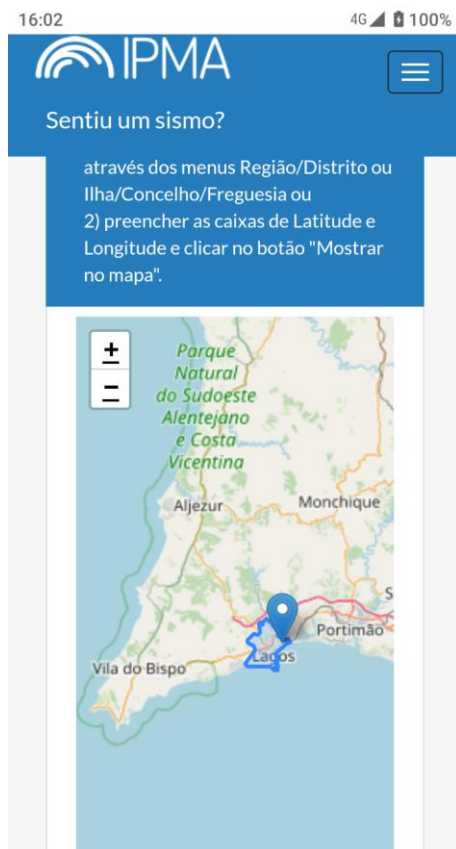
16:02
4G 100%

IPMA

Sentiu um sismo?

através dos menus Região/Distrito ou Ilha/Concelho/Freguesia ou
2) preencher as caixas de Latitude e Longitude e clicar no botão "Mostrar no mapa".

+
−

Parque Natural do Sudoeste Alentejano e Costa Vicentina

Aljezur

Monchique

S

Portimão

Lagos

Vila do Bispo